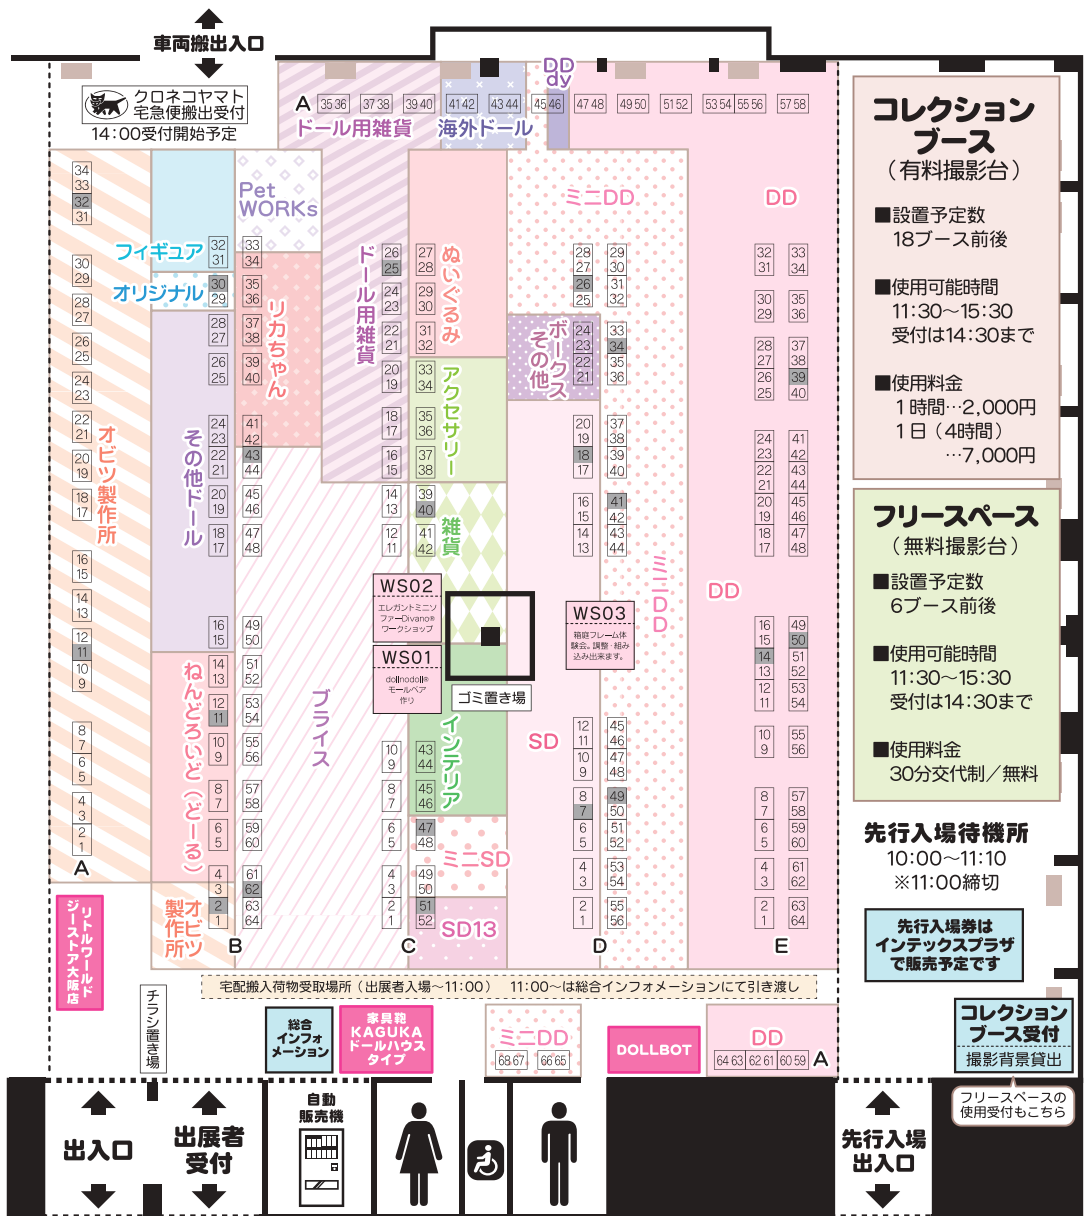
車両搬出入口

クロネコヤマト 宅急便搬出受付
14:00受付開始予定

A 35 36 37 38 39 40 41 42 43 44 45 46 47 48 49 50 51 52 53 54 55 56 57 58
ドール用雑貨
海外ドール
DD dy

コレクションブース
(有料撮影台)
■設置予定数
18ブース前後
■使用可能時間
11:30〜15:30
受付は14:30まで
■使用料金
1時間…2,000円
1日(4時間)
…7,000円

フリースペース
(無料撮影台)
■設置予定数
6ブース前後
■使用可能時間
11:30〜15:30
受付は14:30まで
■使用料金
30分交代制/無料

先行入場待機所
10:00〜11:10
※11:00締切

先行入場券は
インテックスプラザ
で販売予定です

コレクション
ブース受付
撮影背景貸出
フリースペースの
使用受付もこちら

34 33 32 31 30 29 28 27 26 25 24 23 22 21 20 19 18 17 16 15 14 13 12 11 10 9 8 7 6 5 4 3 2 1
A
オビツ製作所

フィギュア 32 31
オリジナル 30 29
Pet WORKs 33 34 35 36
28 27 26 25 24 23 22 21 20 19 18 17 16 15 14 13 12 11 10 9 8 7 6 5 4 3 2 1
37 38 39 40 41 42 43 44 45 46 47 48 49 50 51 52 53 54 55 56 57 58 59 60 61 62 63 64
リカちゃん
その他ドール
ねんどろいど(どーる)
オビツ製作所
B
ブライス

ドール用雑貨
26 25 24 23 22 21 20 19 18 17 16 15 14 13 12 11 10 9 8 7 6 5 4 3 2 1
27 28 29 30 31 32 33 34 35 36 37 38 39 40 41 42 43 44 45 46 47 48 49 50 51 52
ぬいぐるみ
アクセサリー
雑貨
インテリア
ミニSD
SD13
C

WS02
エレガントミニソファーDivano®ワークショップ
WS01
dollnodoll®モールベア作り
ゴミ置き場

ミニDD
28 27 26 25 24 23 22 21 20 19 18 17 16 15 14 13 12 11 10 9 8 7 6 5 4 3 2 1
29 30 31 32 33 34 35 36 37 38 39 40 41 42 43 44 45 46 47 48 49 50 51 52 53 54 55 56
ボークスその他
WS03
箱庭フレーム体験会。調整・組み込み出来ます。
SD
ミニDD
D

DD
32 31 30 29 28 27 26 25 24 23 22 21 20 19 18 17 16 15 14 13 12 11 10 9 8 7 6 5 4 3 2 1
33 34 35 36 37 38 39 40 41 42 43 44 45 46 47 48 49 50 51 52 53 54 55 56 57 58 59 60 61 62 63 64
DD
E

リトルワールドジーストア大阪店
チラシ置き場
宅配搬入荷物受取場所(出展者入場〜11:00) 11:00〜は総合インフォメーションにて引き渡し
総合インフォメーション
家具鞄 KAGUKA ドールハウスタイプ
ミニDD 68 67 66 65
DOLLBOT
DD 64 63 62 61 60 59 A

出入口
出展者受付
自動販売機
先行入場出入口